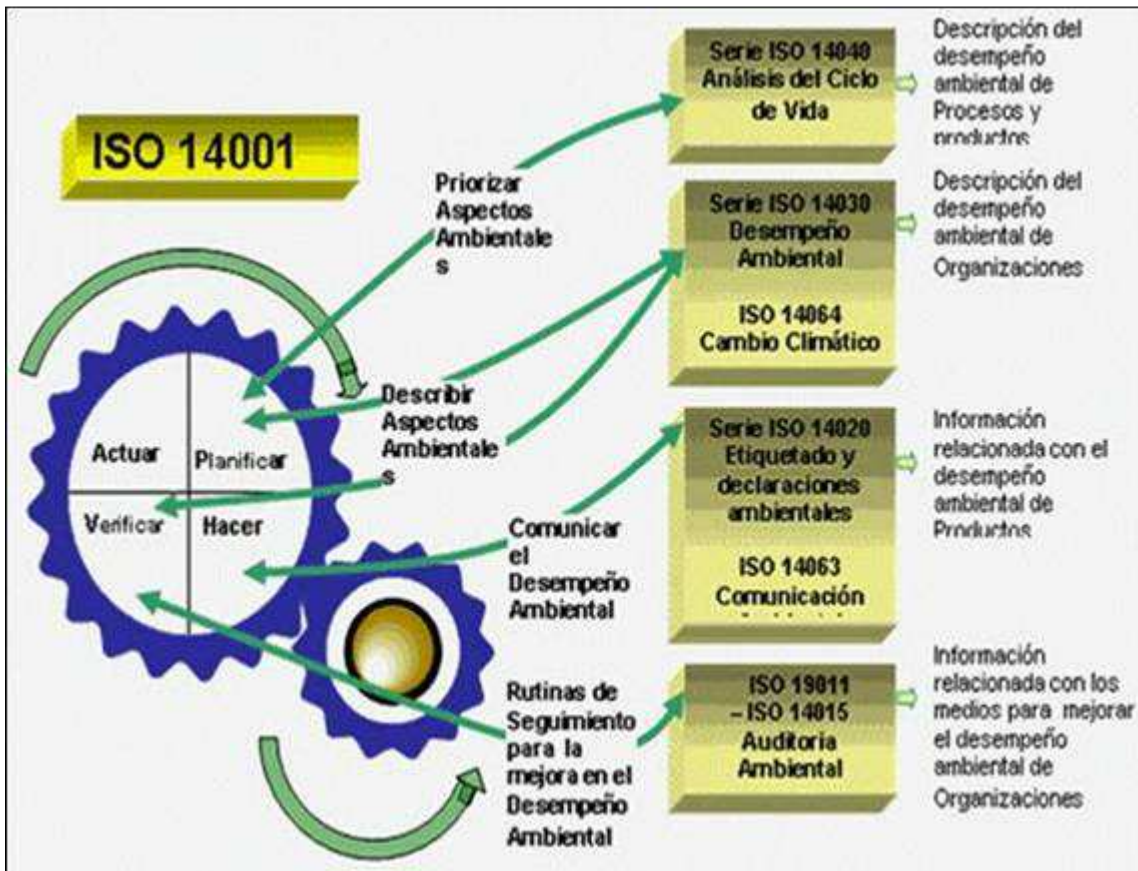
ISO 14001

Actuar
Planificar
Verificar
Hacer

Priorizar Aspectos Ambientale s

Describir Aspectos Ambientale s

Comunicar el Desempeño Ambiental

Rutinas de Seguimiento para la mejora en el Desempeño Ambiental

Serie ISO 14040 Análisis del Ciclo de Vida

Descripción del desempeño ambiental de Procesos y productos

Serie ISO 14030 Desempeño Ambiental

ISO 14064 Cambio Climático

Descripción del desempeño ambiental de Organizaciones

Serie ISO 14020 Etiquetado y declaraciones ambientales

ISO 14063 Comunicación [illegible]

Información relacionada con el desempeño ambiental de Productos

ISO 19011 – ISO 14015 Auditoria Ambiental

Información relacionada con los medios para mejorar el desempeño ambiental de Organizaciones